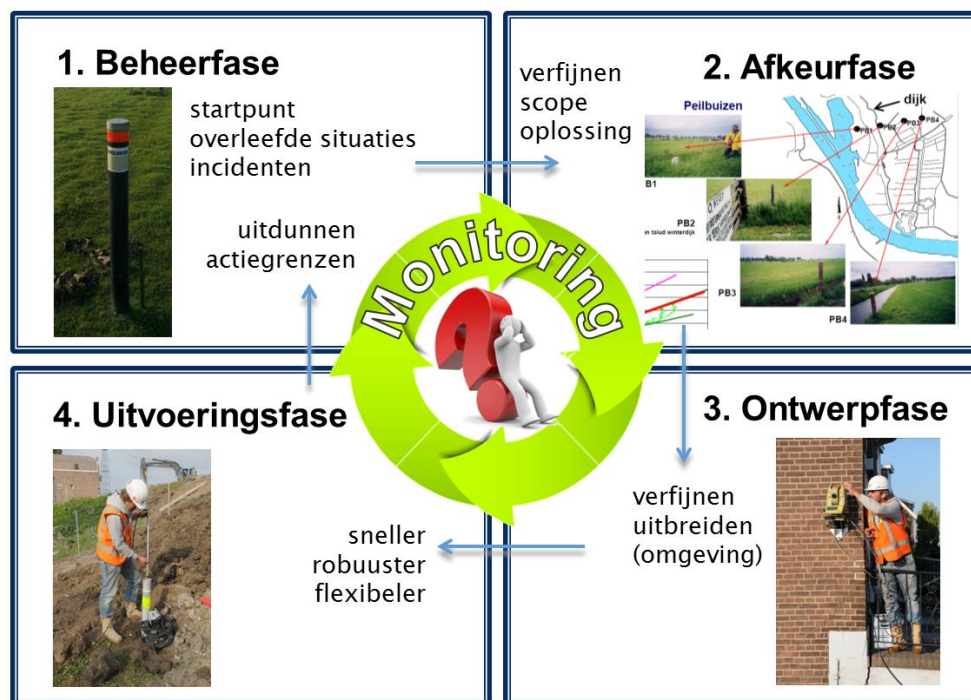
1. Beheerfase

startpunt
overleefde situaties
incidenten

uitdunnen
actiegrenzen

verfijnen
scope
oplossing

2. Afkeurfase

Peilbuizen

dijk

PB1 PB2 PB3 PB4

B1

PB2
in talud winterdijk

PB3

PB4

Monitoring

4. Uitvoeringsfase

3. Ontwerpfase

verfijnen
uitbreiden
(omgeving)

sneller
robuuster
flexibeler